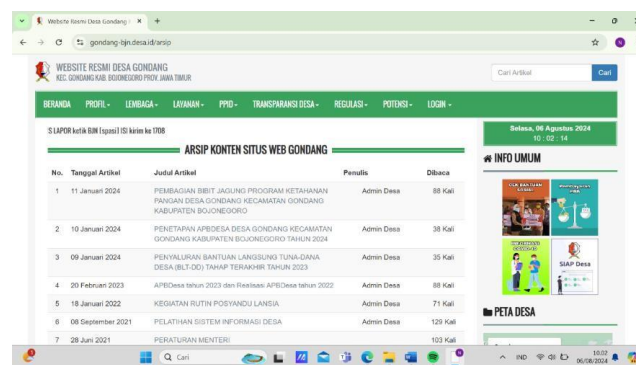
Website Resmi Desa Gondang
gondang-bjn.desa.id/arsip

WEBSITE RESMI DESA GONDANG
KEC. GONDANG KAB. BOJONEGORO PROV. JAWA TIMUR

Cari Artikel
Cari

BERANDA PROFIL LEMBAGA LAYANAN PPID TRANSPARANSI DESA REGULASI POTENSI LOGIN

S LAPOR ketik BJN (spasi) ISI kirim ke 1708

ARSIP KONTEN SITUS WEB GONDANG

| No. | Tanggal Artikel | Judul Artikel | Penulis | Dibaca |
|---|---|---|---|---|
| 1 | 11 Januari 2024 | PEMBAGIAN BIBIT JAGUNG PROGRAM KETAHANAN PANGAN DESA GONDANG KECAMATAN GONDANG KABUPATEN BOJONEGORO | Admin Desa | 88 Kali |
| 2 | 10 Januari 2024 | PENETAPAN APBDESA DESA GONDANG KECAMATAN GONDANG KABUPATEN BOJONEGORO TAHUN 2024 | Admin Desa | 38 Kali |
| 3 | 09 Januari 2024 | PENYALURAN BANTUAN LANGSUNG TUNA-DANA DESA (BLT-DD) TAHAP TERAKHIR TAHUN 2023 | Admin Desa | 35 Kali |
| 4 | 20 Februari 2023 | APBDesa tahun 2023 dan Realisasi APBDesa tahun 2022 | Admin Desa | 88 Kali |
| 5 | 18 Januari 2022 | KEGIATAN RUTIN POSYANDU LANSIA | Admin Desa | 71 Kali |
| 6 | 08 September 2021 | PELATIHAN SISTEM INFORMASI DESA | Admin Desa | 129 Kali |
| 7 | 28 Juni 2021 | PERATURAN MENTERI | | 103 Kali |

Selasa, 06 Agustus 2024
10 : 02 : 14

INFO UMUM

SIAP Desa

PETA DESA

Cari

IND
10:02
06/08/2024